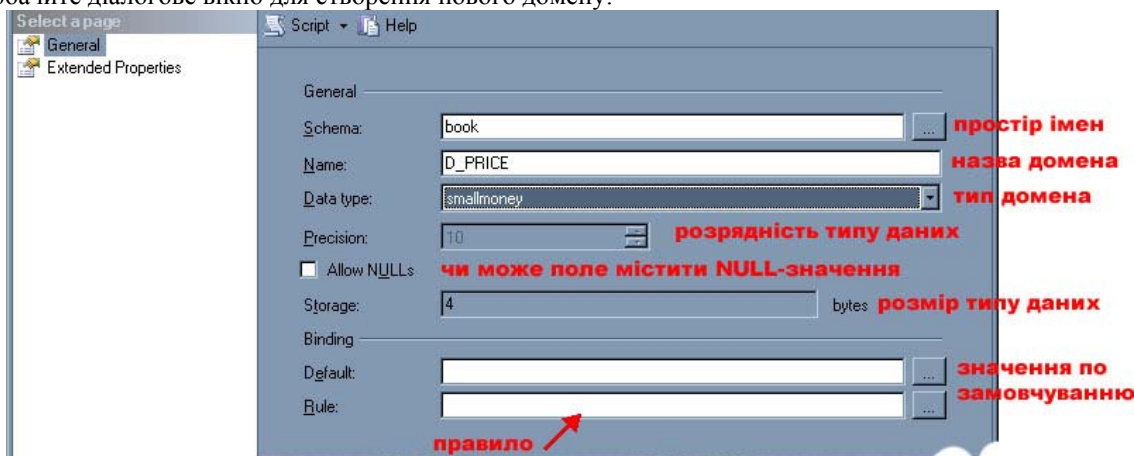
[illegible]бачите діалогове вікно для створення нового домену.

Select a page
General
Extended Properties

Script ▾ Help

General

Schema: book ... простір імен
Name: D_PRICE назва домена
Data type: smallmoney тип домена
Precision: 10 розрядність типу даних
Allow NULLs чи може поле містити NULL-значення
Storage: 4 bytes розмір типу даних

Binding
Default: ... значення по замовчуванню
Rule: ...

правило